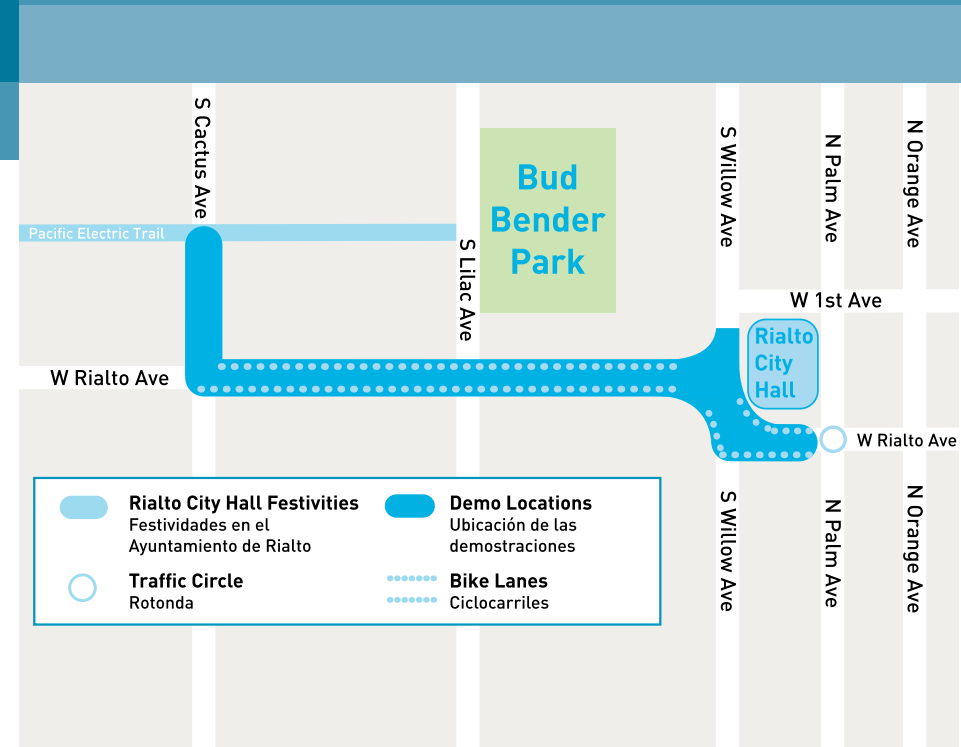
S Cactus Ave

Bud Bender Park

S Willow Ave

N Palm Ave

N Orange Ave

Pacific Electric Trail

S Lilac Ave

W 1st Ave

Rialto City Hall

W Rialto Ave

W Rialto Ave

Rialto City Hall Festivities
Festividades en el Ayuntamiento de Rialto

Demo Locations
Ubicación de las demostraciones

Traffic Circle
Rotonda

Bike Lanes
Ciclocarriles

S Willow Ave

N Palm Ave

N Orange Ave